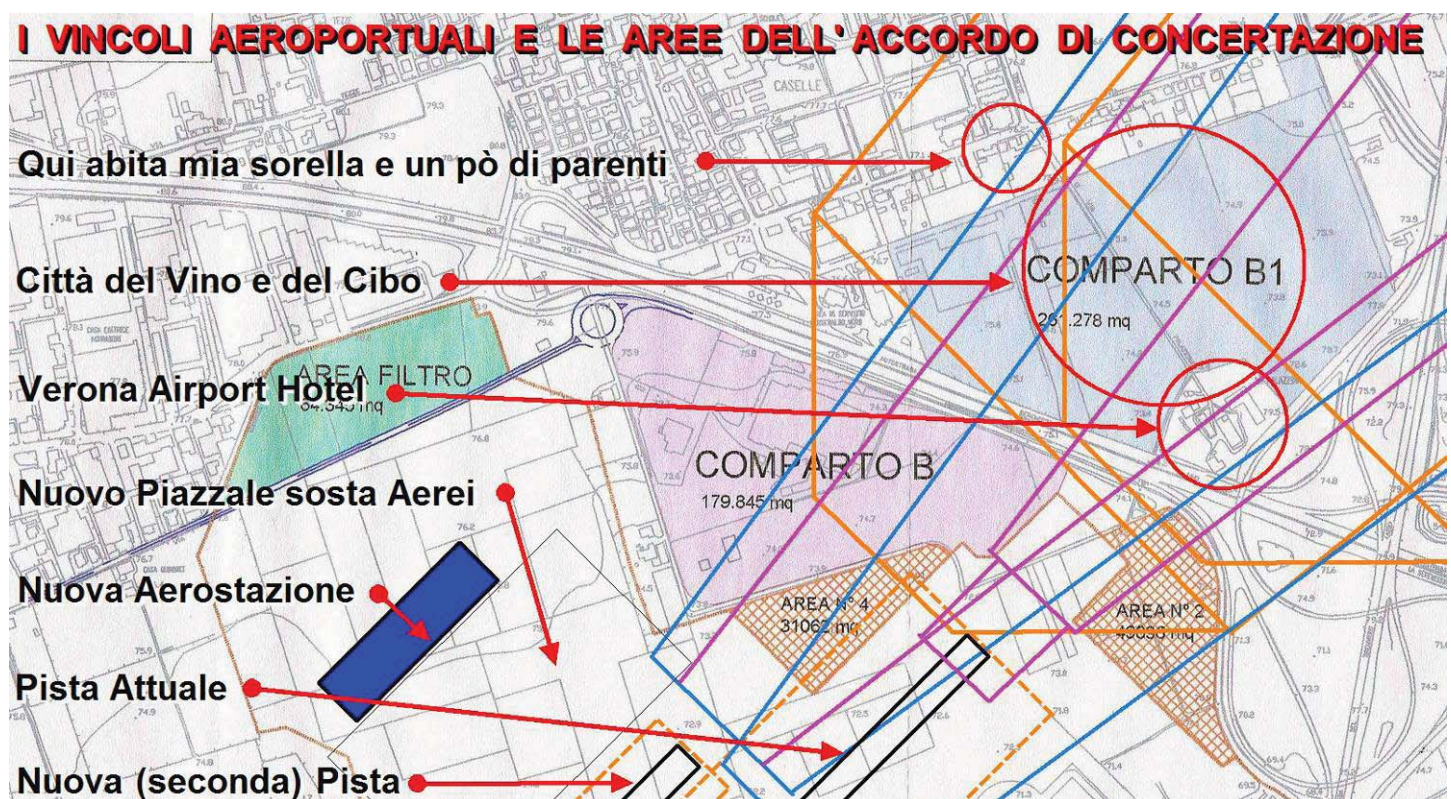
I VINCOLI AEROPORTUALI E LE AREE DELL'ACCORDO DI CONCERTAZIONE

CASELLE

Qui abita mia sorella e un pò di parenti

Città del Vino e del Cibo

COMPARTO B1
26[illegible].278 mq

Verona Airport Hotel

AREA FILTRO
64.545 mq

COMPARTO B
179.845 mq

Nuovo Piazzale sosta Aerei

Nuova Aerostazione

AREA N° 4
31062 mq

AREA N° 2
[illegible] mq

Pista Attuale

Nuova (seconda) Pista